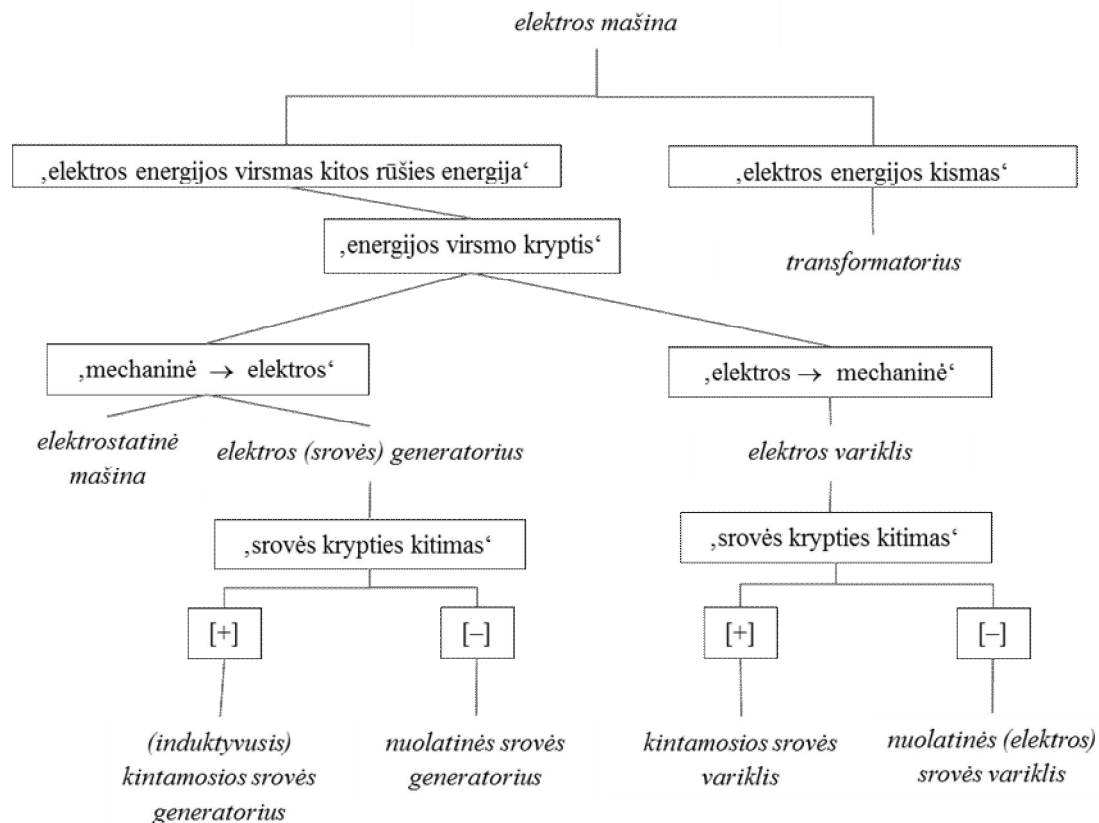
elektros mašina

‚elektros energijos virsmas kitos rūšies energija‘

‚elektros energijos kismas‘

‚energijos virsmo kryptis‘

transformatorius

‚mechaninė $\rightarrow$ elektros‘

‚elektros $\rightarrow$ mechaninė‘

elektrostatinė mašina

elektros (srovės) generatorius

elektros variklis

‚srovės krypties kitimas‘

‚srovės krypties kitimas‘

[+]

[–]

[+]

[–]

(induktyvusis) kintamosios srovės generatorius

nuolatinės srovės generatorius

kintamosios srovės variklis

nuolatinės (elektros) srovės variklis